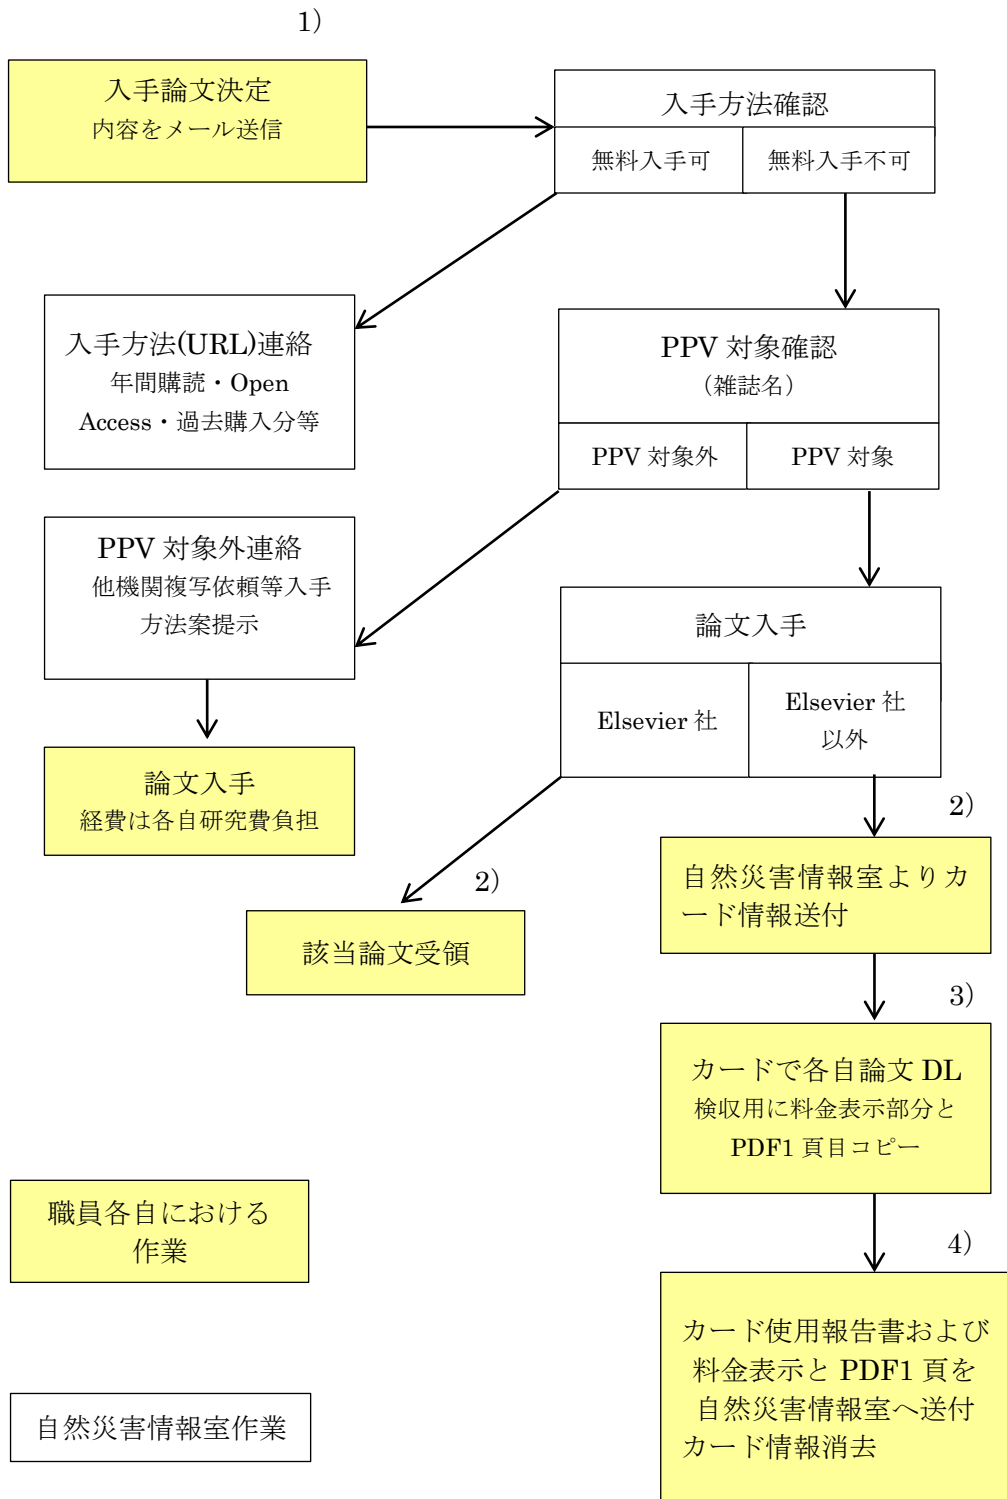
1)

入手論文決定
内容をメール送信

入手方法確認

無料入手可

無料入手不可

入手方法(URL)連絡
年間購読・Open Access・過去購入分等

PPV 対象確認
(雑誌名)

PPV 対象外

PPV 対象

PPV 対象外連絡
他機関複写依頼等入手方法案提示

論文入手

Elsevier 社

Elsevier 社以外

論文入手
経費は各自研究費負担

2)

2)

該当論文受領

自然災害情報室よりカード情報送付

3)

カードで各自論文 DL
検収用に料金表示部分と PDF1 頁目コピー

4)

職員各自における作業

カード使用報告書および料金表示と PDF1 頁を自然災害情報室へ送付
カード情報消去

自然災害情報室作業